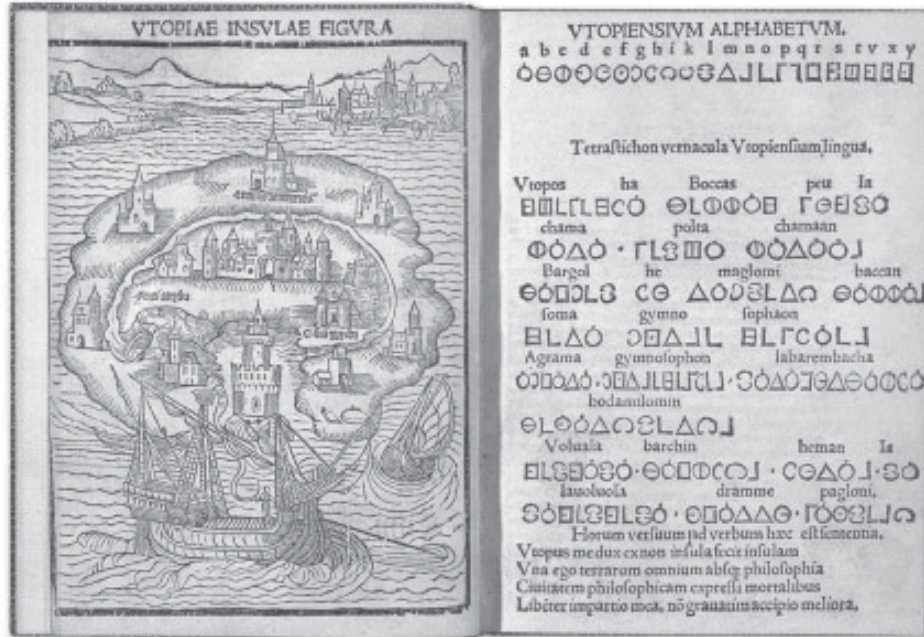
VTOPIAE INSVLAE FIGVRA

VTOPIENSIVM ALPHABETVM.
a b c d e f g h i k l m n o p q r s t v x y
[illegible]

Tetrastichon vernacula Vtopiensium lingua.

Vtopos ha Boccas peu la
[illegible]
chama polta chamaan
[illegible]
Bargol he maglomi baccan
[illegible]
soma gymno sophaon
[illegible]
Agrama gymnosophon labarembacha
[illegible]
bodamilomin
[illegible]
Voluala barchin heman la
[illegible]
lauoluola dramme pagloni.
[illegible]
Horum versuum ad verbum hæc est sententia.
Vtopus me dux ex non insula fecit insulam
Vna ego terrarum omnium absq; philosophia
Ciuitatem philosophicam expressi mortalibus
Libenter impartio mea, nō grauatim accipio meliora.